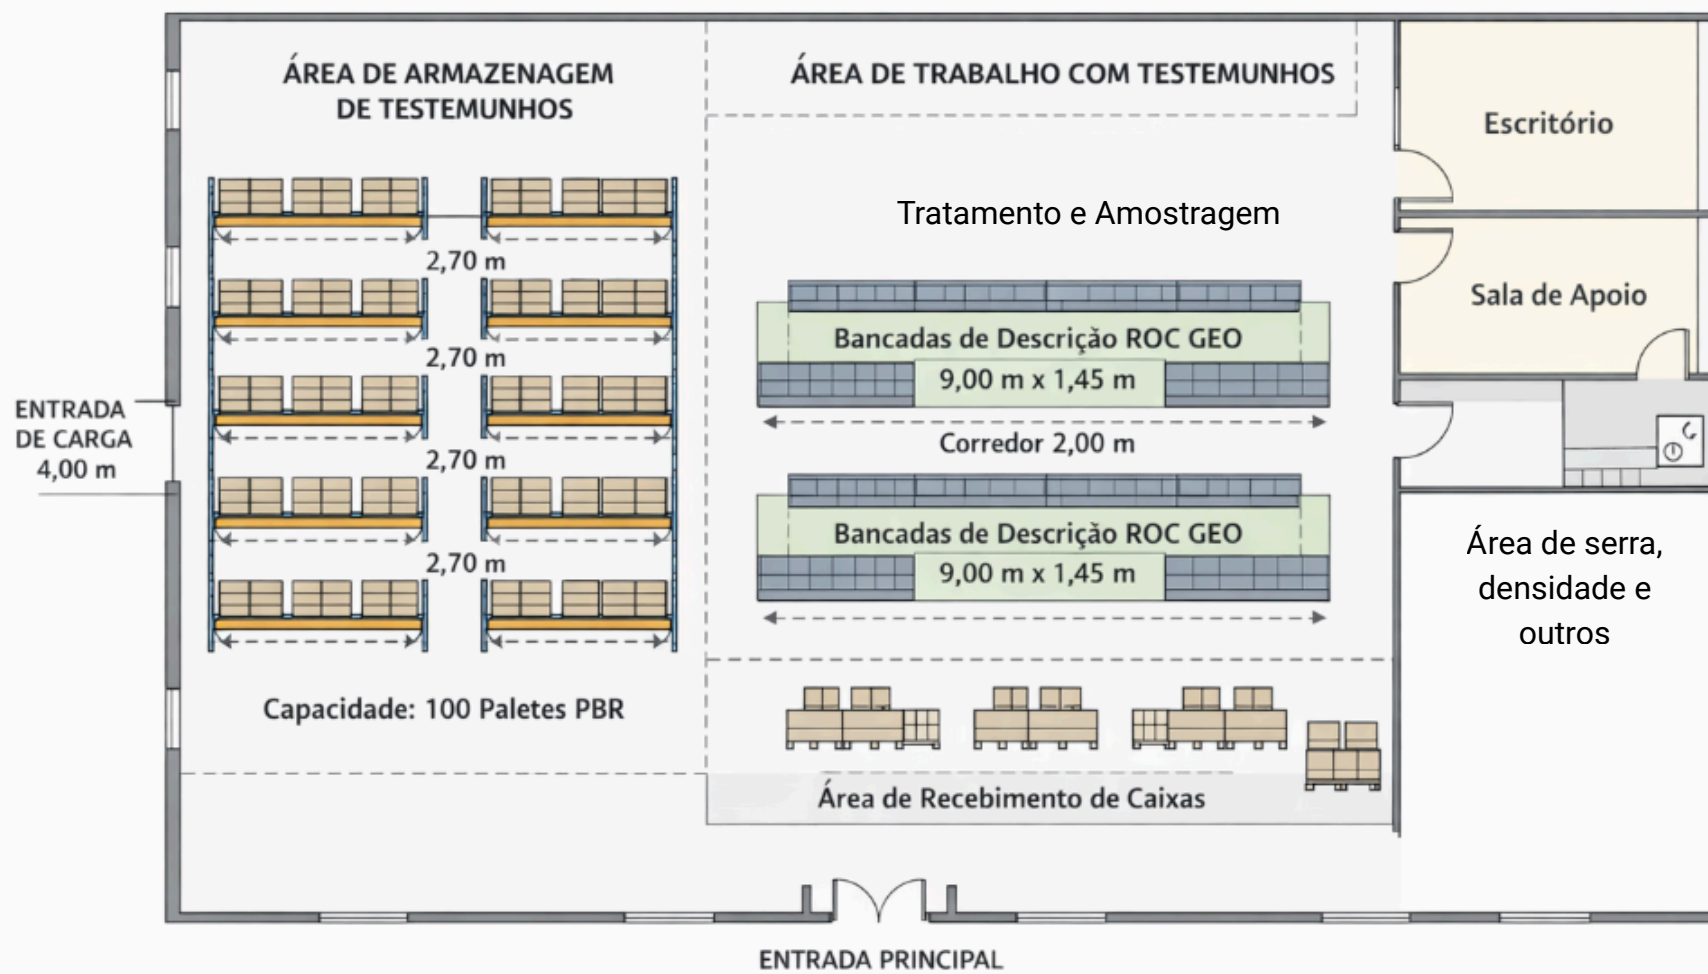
ÁREA DE ARMAZENAGEM DE TESTEMUNHOS

ÁREA DE TRABALHO COM TESTEMUNHOS

Escritório

Tratamento e Amostragem

Sala de Apoio

2,70 m

2,70 m

2,70 m

2,70 m

Bancadas de Descrição ROC GEO
9,00 m x 1,45 m

Corredor 2,00 m

Bancadas de Descrição ROC GEO
9,00 m x 1,45 m

ENTRADA DE CARGA 4,00 m

Área de serra, densidade e outros

Capacidade: 100 Paletes PBR

Área de Recebimento de Caixas

ENTRADA PRINCIPAL